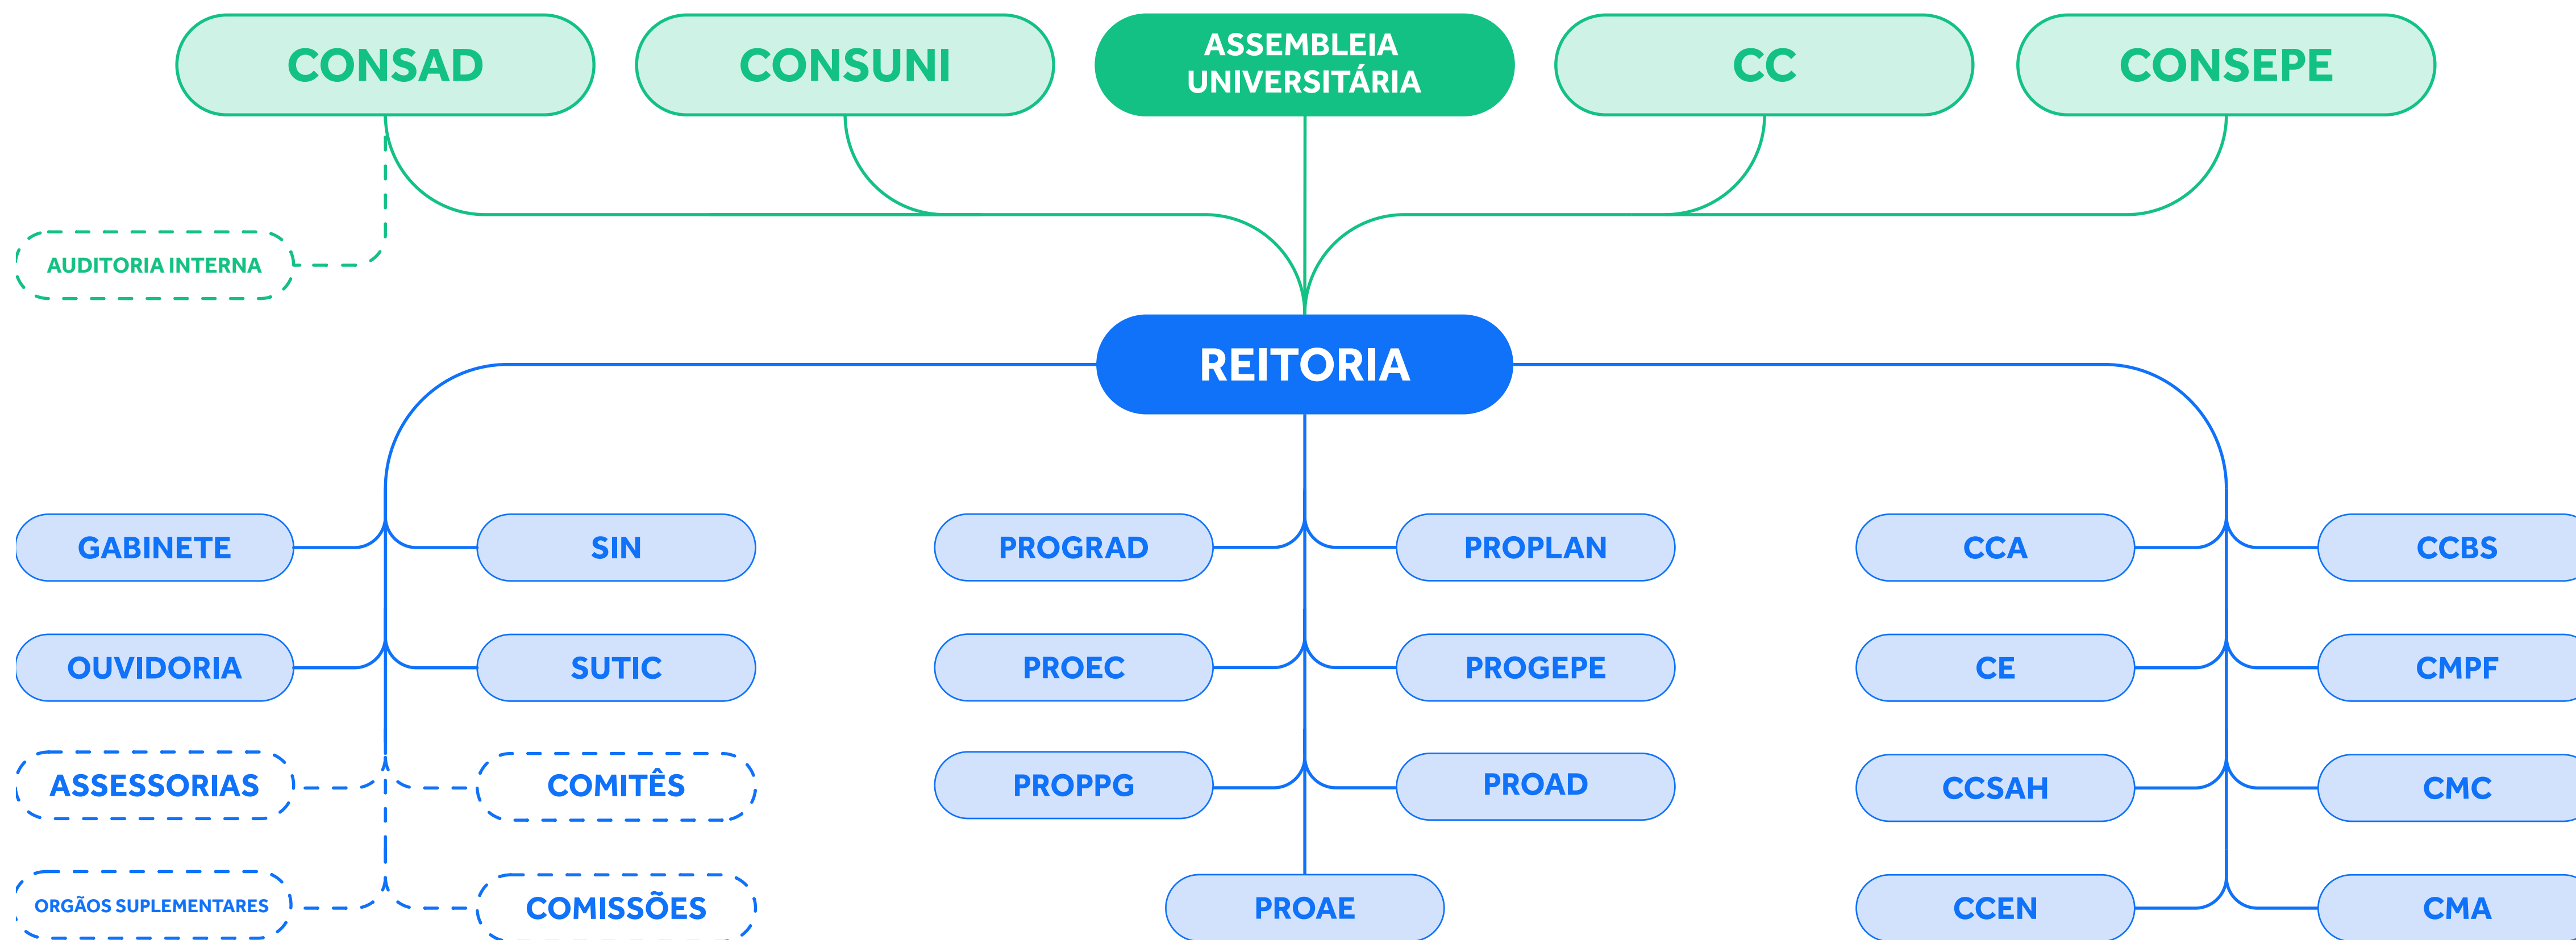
CONSAD

CONSUNI

ASSEMBLEIA UNIVERSITÁRIA

CC

CONSEPE

AUDITORIA INTERNA

REITORIA

GABINETE

SIN

OUVIDORIA

SUTIC

ASSESSORIAS

COMITÊS

ORGÃOS SUPLEMENTARES

COMISSÕES

PROGRAD

PROPLAN

PROEC

PROGEPE

PROPPG

PROAD

PROAE

CCA

CCBS

CE

CMPF

CCSAH

CMC

CCEN

CMA